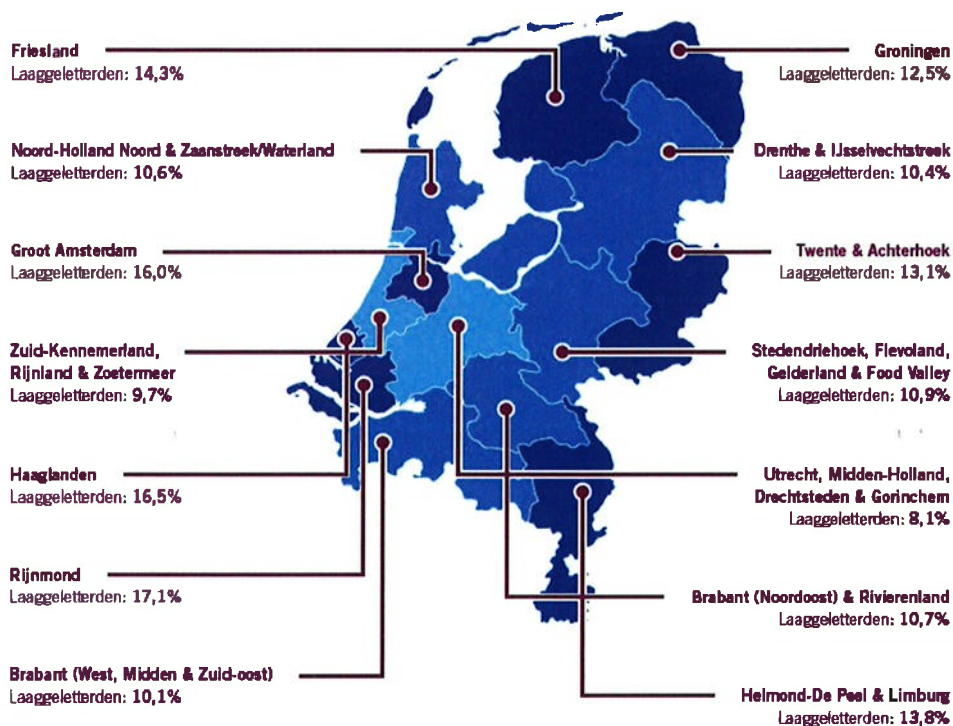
Friesland
Laaggeletterden: 14,3%

Noord-Holland Noord & Zaanstreek/Waterland
Laaggeletterden: 10,6%

Groot Amsterdam
Laaggeletterden: 16,0%

Zuid-Kennemerland, Rijnland & Zoetermeer
Laaggeletterden: 9,7%

Haaglanden
Laaggeletterden: 16,5%

Rijnmond
Laaggeletterden: 17,1%

Brabant (West, Midden & Zuid-oost)
Laaggeletterden: 10,1%

Groningen
Laaggeletterden: 12,5%

Drenthe & IJsselvechtstreek
Laaggeletterden: 10,4%

Twente & Achterhoek
Laaggeletterden: 13,1%

Stedendriehoek, Flevoland, Gelderland & Food Valley
Laaggeletterden: 10,9%

Utrecht, Midden-Holland, Drechtsteden & Gorinchem
Laaggeletterden: 8,1%

Brabant (Noordoost) & Rivierenland
Laaggeletterden: 10,7%

Helmond-De Peel & Limburg
Laaggeletterden: 13,8%